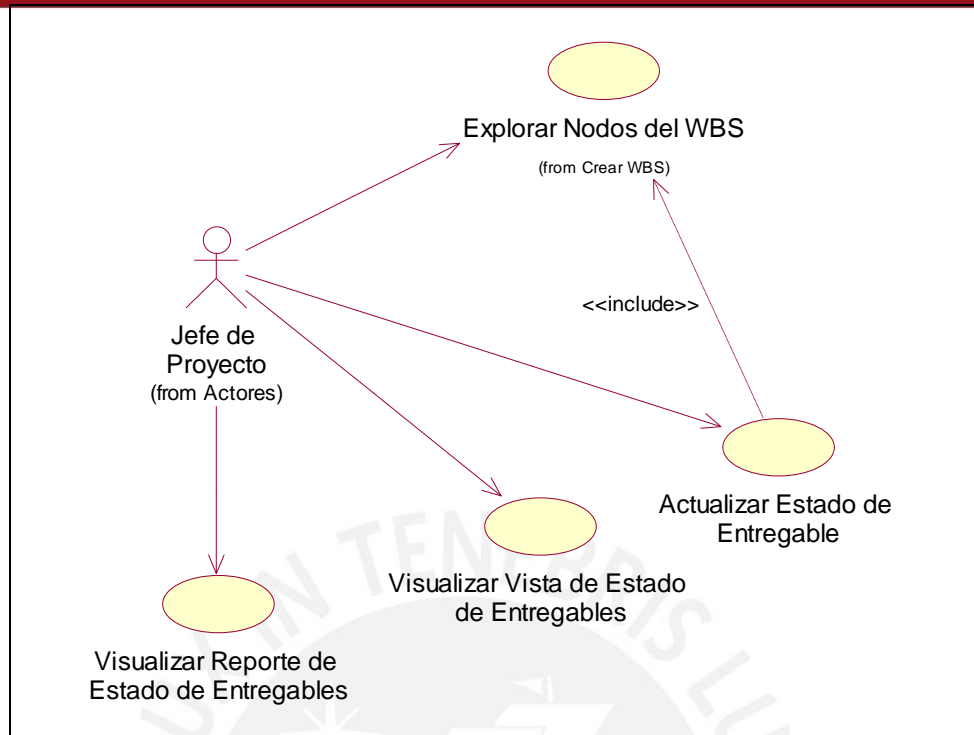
Explorar Nodos del WBS
(from Crear WBS)

<<include>>

Jefe de Proyecto
(from Actores)

Actualizar Estado de Entregable

Visualizar Vista de Estado de Entregables

Visualizar Reporte de Estado de Entregables